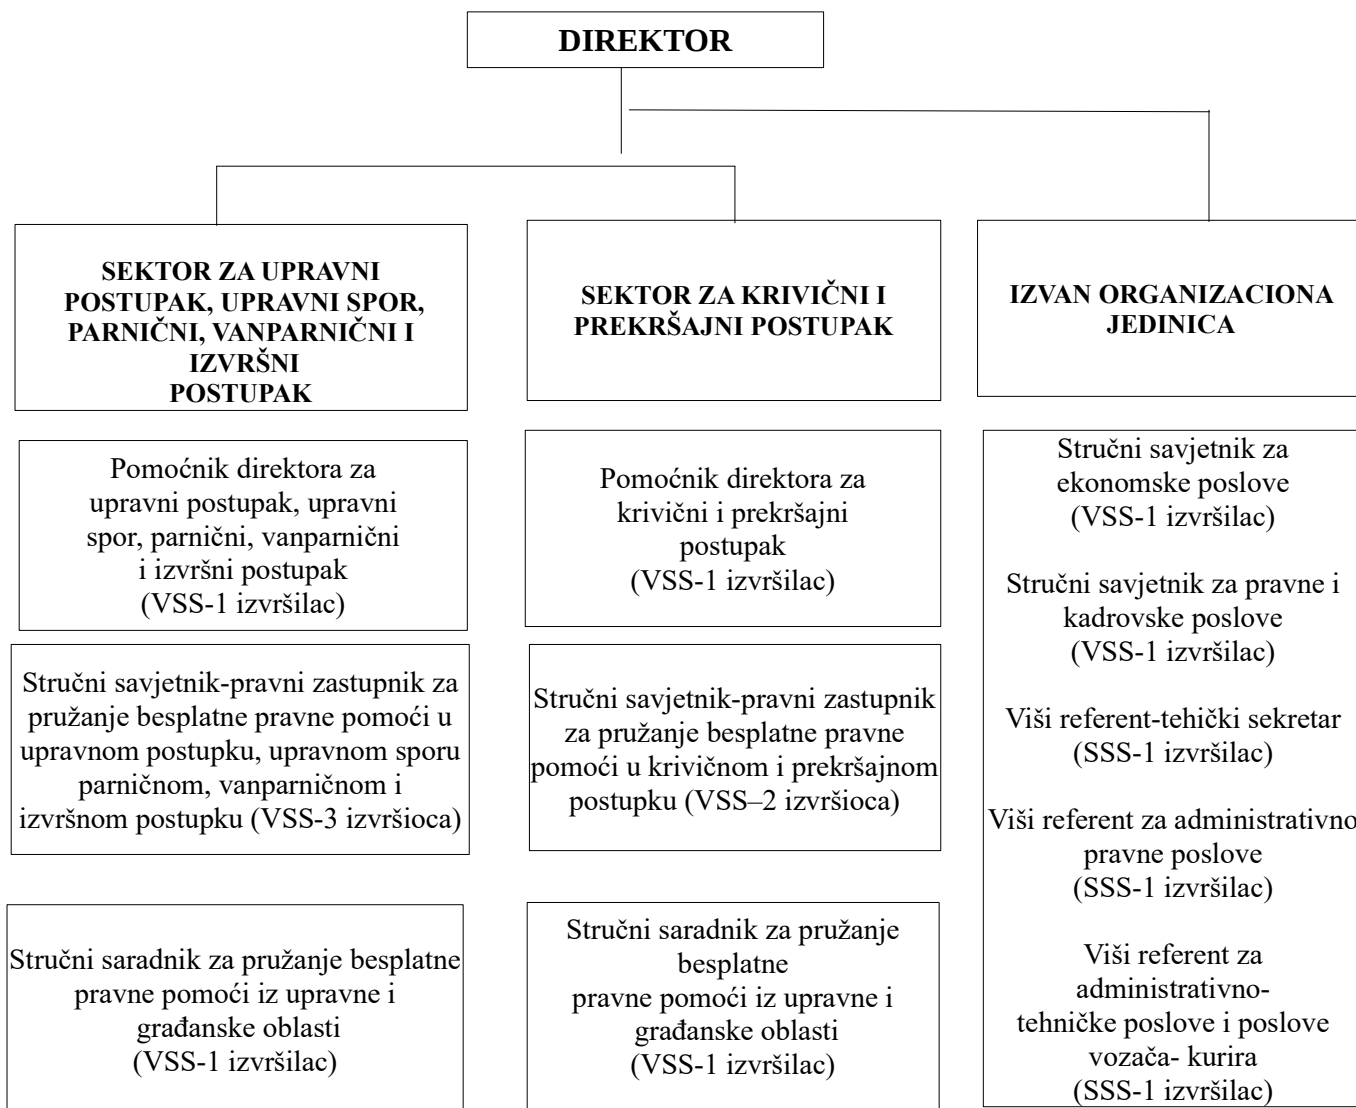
DIREKTOR

SEKTOR ZA UPRAVNI POSTUPAK, UPRAVNI SPOR, PARNIČNI, VANPARNIČNI I IZVRŠNI POSTUPAK

Pomoćnik direktora za upravni postupak, upravni spor, parnični, vanparnični i izvršni postupak (VSS-1 izvršilac)

Stručni savjetnik-pravni zastupnik za pružanje besplatne pravne pomoći u upravnom postupku, upravnom sporu parničnom, vanparničnom i izvršnom postupku (VSS-3 izvršioca)

Stručni saradnik za pružanje besplatne pravne pomoći iz upravne i građanske oblasti (VSS-1 izvršilac)

SEKTOR ZA KRIVIČNI I PREKRŠAJNI POSTUPAK

Pomoćnik direktora za krivični i prekršajni postupak (VSS-1 izvršilac)

Stručni savjetnik-pravni zastupnik za pružanje besplatne pravne pomoći u krivičnom i prekršajnom postupku (VSS–2 izvršioca)

Stručni saradnik za pružanje besplatne pravne pomoći iz upravne i građanske oblasti (VSS-1 izvršilac)

IZVAN ORGANIZACIONA JEDINICA

Stručni savjetnik za ekonomske poslove (VSS-1 izvršilac)

Stručni savjetnik za pravne i kadrovske poslove (VSS-1 izvršilac)

Viši referent-tehički sekretar (SSS-1 izvršilac)

Viši referent za administrativno pravne poslove (SSS-1 izvršilac)

Viši referent za administrativno-tehničke poslove i poslove vozača- kurira (SSS-1 izvršilac)